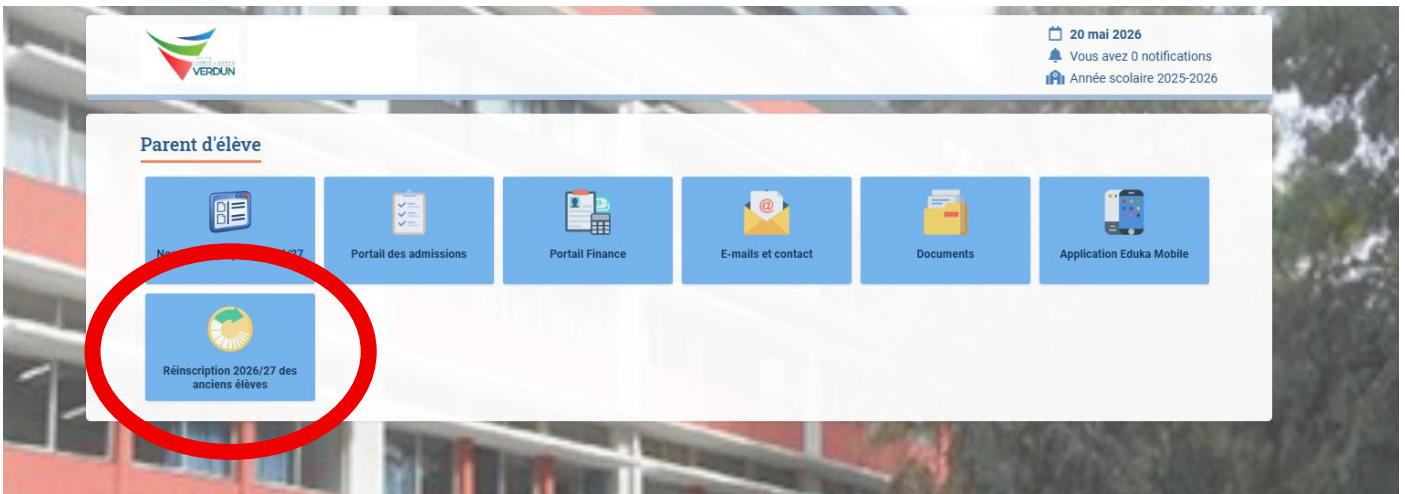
VERDUN

20 mai 2026
Vous avez 0 notifications
Année scolaire 2025-2026

Parent d'élève

No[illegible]/27

Portail des admissions

Portail Finance

E-mails et contact

Documents

Application Eduka Mobile

Réinscription 2026/27 des anciens élèves